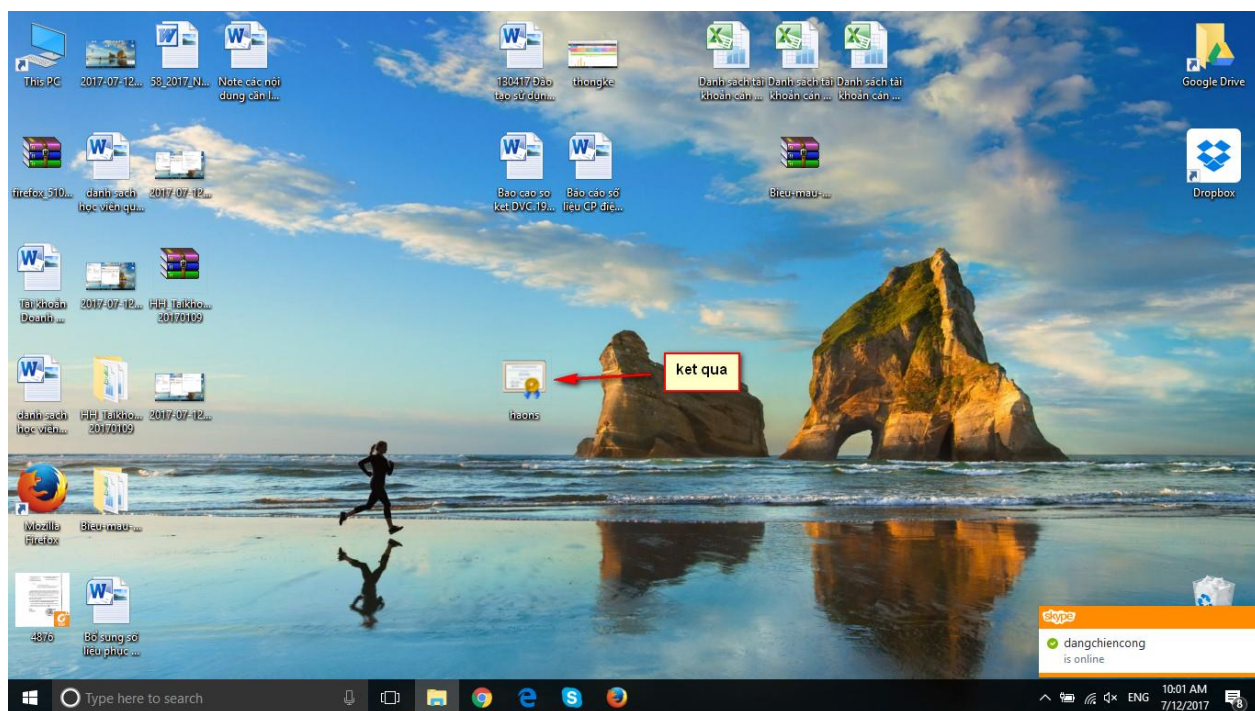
This PC
2017-07-12...
58_2017_N...
Note các nội dung cần l...
130417 Đào tạo sử dụn...
thongke
Danh sách tài khoản cán ...
Danh sách tài khoản cán ...
Danh sách tài khoản cán ...
Google Drive

firefox_510...
danh sach hoc vien qu...
2017-07-12...
Bao cao so ket DVC 19...
Báo cáo số liệu CP điệ...
Bieu-mau-...
Dropbox

Tài khoản Doanh ...
2017-07-12...
HH Taikho... 20170109

danh sach hoc vien...
HH Taikho... 20170109
2017-07-12...
haons
ket qua

Mozilla Firefox
Bieu-mau-...

4876
Bổ sung số liệu phục ...

skype
dangchiencong
is online

Type here to search
ENG
10:01 AM
7/12/2017
8